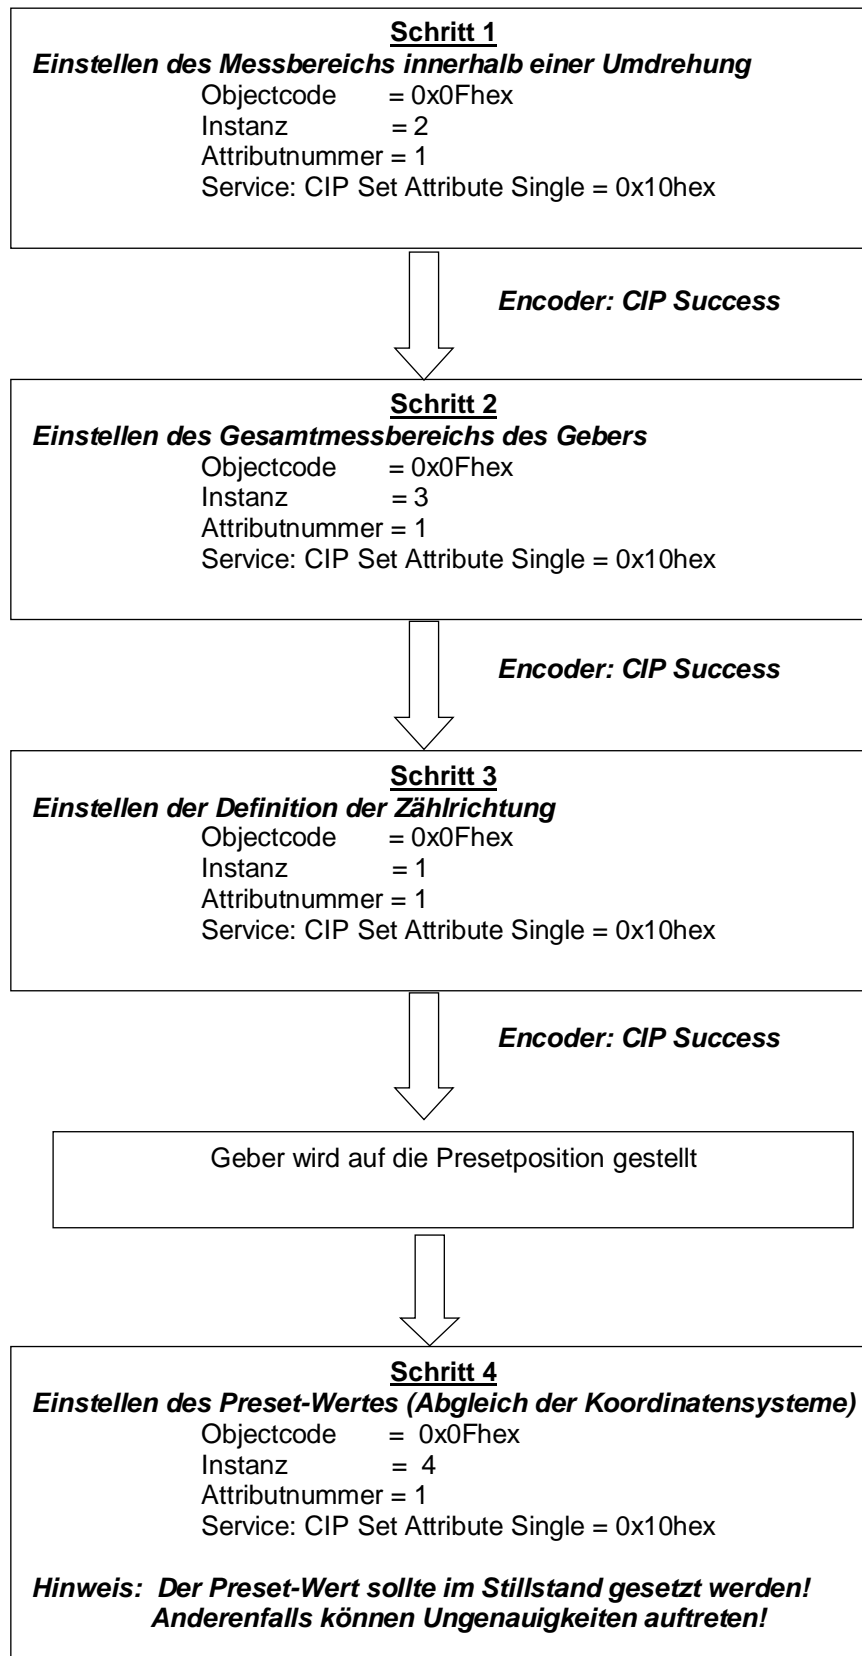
Schritt 1
Einstellen des Messbereichs innerhalb einer Umdrehung
Objectcode = 0x0Fhex
Instanz = 2
Attributnummer = 1
Service: CIP Set Attribute Single = 0x10hex

Encoder: CIP Success

Schritt 2
Einstellen des Gesamtmessbereichs des Gebers
Objectcode = 0x0Fhex
Instanz = 3
Attributnummer = 1
Service: CIP Set Attribute Single = 0x10hex

Encoder: CIP Success

Schritt 3
Einstellen der Definition der Zählrichtung
Objectcode = 0x0Fhex
Instanz = 1
Attributnummer = 1
Service: CIP Set Attribute Single = 0x10hex

Encoder: CIP Success

Geber wird auf die Presetposition gestellt

Schritt 4
Einstellen des Preset-Wertes (Abgleich der Koordinatensysteme)
Objectcode = 0x0Fhex
Instanz = 4
Attributnummer = 1
Service: CIP Set Attribute Single = 0x10hex

Hinweis: Der Preset-Wert sollte im Stillstand gesetzt werden! Anderenfalls können Ungenauigkeiten auftreten!